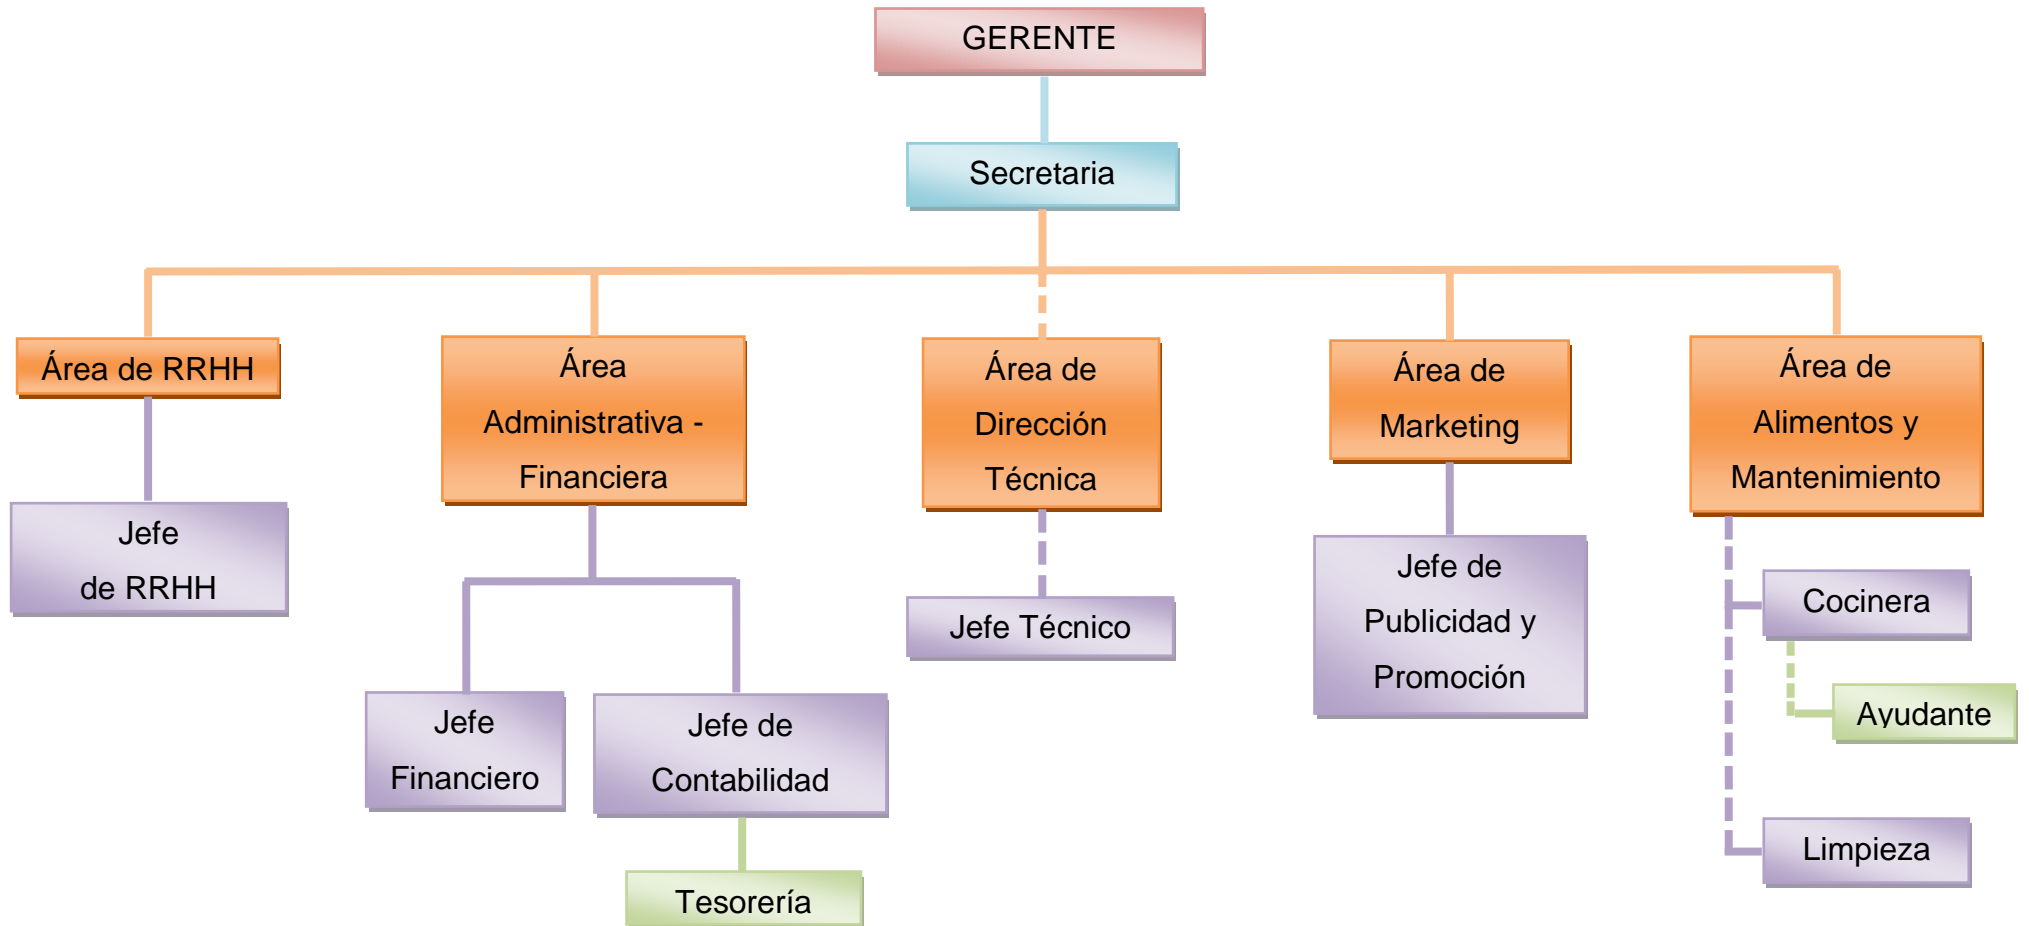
GERENTE

Secretaria

Área de RRHH

Área Administrativa - Financiera

Área de Dirección Técnica

Área de Marketing

Área de Alimentos y Mantenimiento

Jefe de RRHH

Jefe Financiero

Jefe de Contabilidad

Tesorería

Jefe Técnico

Jefe de Publicidad y Promoción

Cocinera

Ayudante

Limpieza